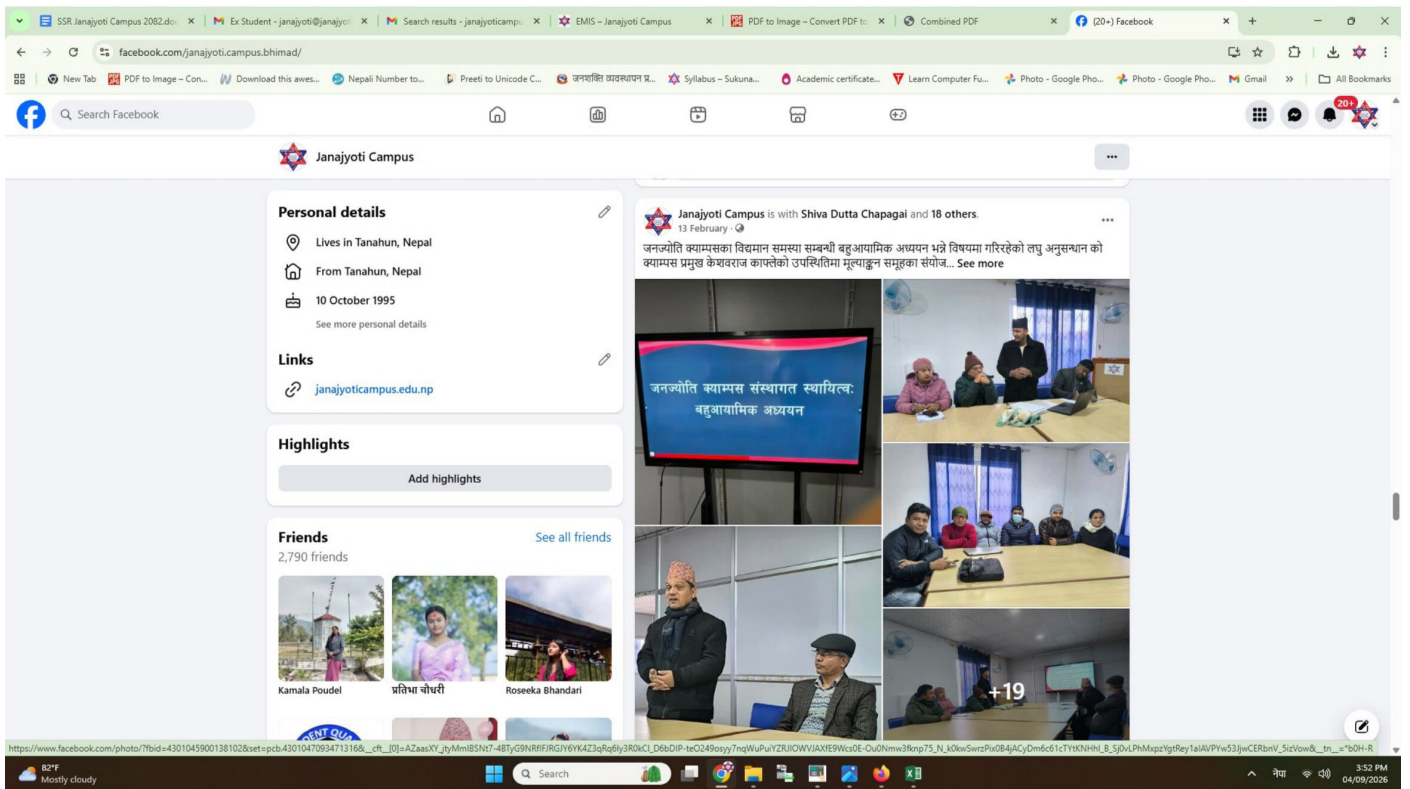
SSR Janajyoti Campus 2082.do ×
Ex Student - janajyoti@janajyo ×
Search results - janajyoticampu ×
EMIS – Janajyoti Campus ×
PDF to Image – Convert PDF to ×
Combined PDF ×
(20+) Facebook ×

facebook.com/janajyoti.campus.bhimad/

New Tab | PDF to Image – Con... | Download this awes... | Nepali Number to... | Preeti to Unicode C... | जनशक्ति व्यवस्थापन प्र... | Syllabus – Sukuna... | Academic certificate... | Learn Computer Fu... | Photo - Google Pho... | Photo - Google Pho... | Gmail | » | All Bookmarks

Search Facebook

20+

Janajyoti Campus

Personal details

Lives in Tanahun, Nepal

From Tanahun, Nepal

10 October 1995

See more personal details

Links

janajyoticampus.edu.np

Highlights

Add highlights

Friends

See all friends

2,790 friends

Kamala Poudel

प्रतिभा चौधरी

Roseeka Bhandari

Janajyoti Campus is with Shiva Dutta Chapagai and 18 others.
13 February ·

जनज्योति क्याम्पसका विद्यमान समस्या सम्बन्धी बहुआयामिक अध्ययन भन्ने विषयमा गरिरहेको लघु अनुसन्धान को क्याम्पस प्रमुख केशवराज काफ्लेको उपस्थितिमा मूल्याङ्कन समूहका संयोज... See more

जनज्योति क्याम्पस संस्थागत स्थायित्व: बहुआयामिक अध्ययन

+19

https://www.facebook.com/photo/?fbid=4301045900138102&set=pcb.4301047093471316&__cft__[0]=AZaasXY_jtyMmIBSNt7-4BTyG9NRfIFJRGJY6YK4Z3qRq6ly3R0kCI_D6bDIP-teO249osyy7nqWuPuiYZRJIOWVJAXfE9Wcs0E-Ou0Nmw3fknp75_N_k0kwSwrzPix0B4jACyDm6c61cTYtKNHhl_B_Sj0vLPhMxpzYgtRey1aIAVPYw53JjwCERbnV_5izVow&__tn__=*b0H-R

82°F
Mostly cloudy

Search

नेपा

3:52 PM
04/09/2026